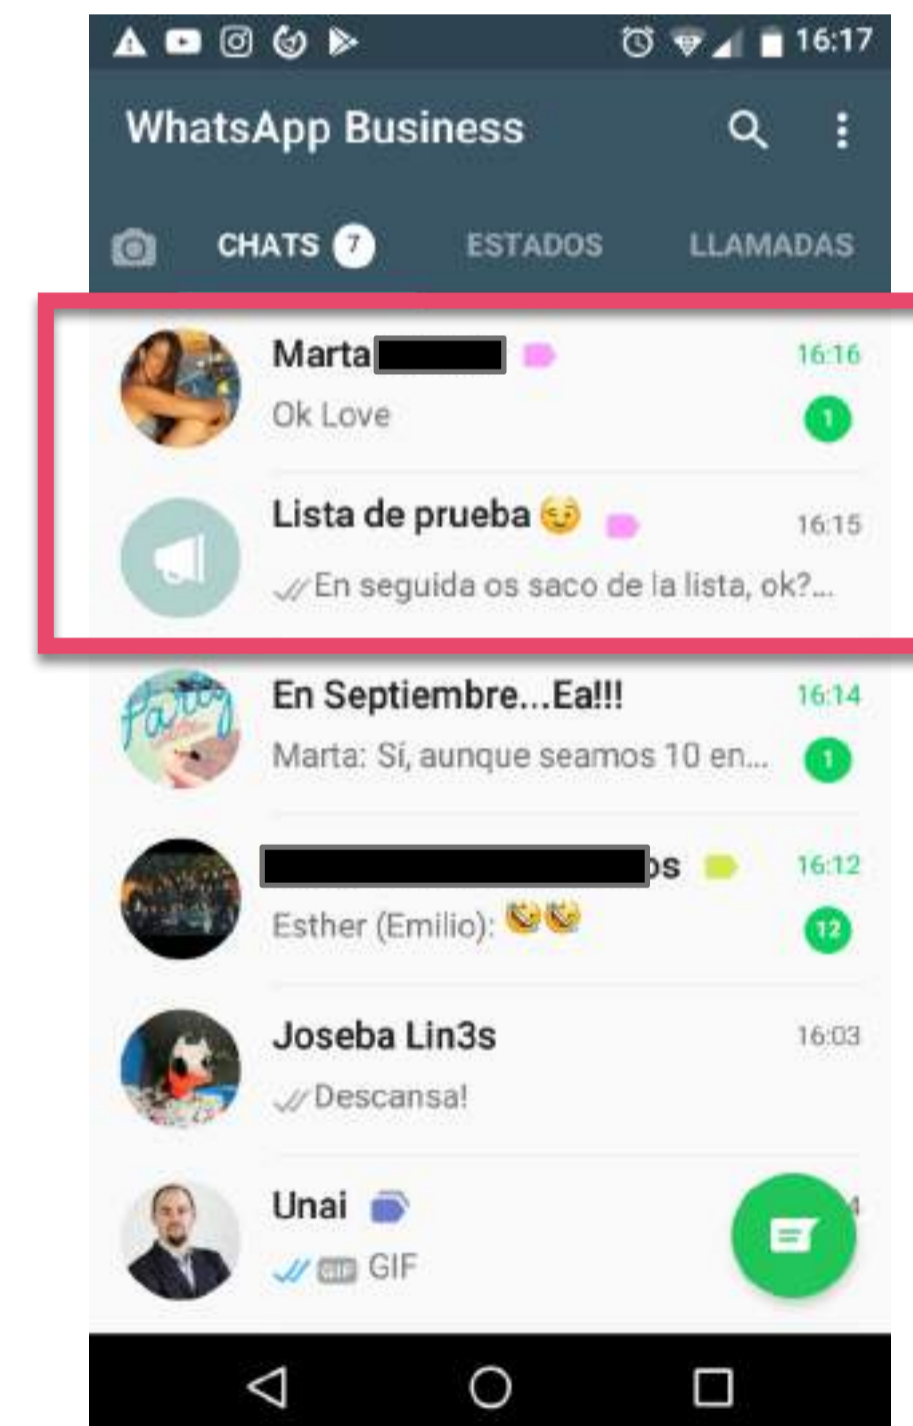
16:17

WhatsApp Business

CHATS 7 ESTADOS LLAMADAS

Marta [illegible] 16:16
Ok Love 1

Lista de prueba 😊 16:15
En seguida os saco de la lista, ok?...

En Septiembre...Ea!!! 16:14
Marta: Sí, aunque seamos 10 en... 1

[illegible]os 16:12
Esther (Emilio): 😆😆 12

Joseba Lin3s 16:03
Descansa!

Unai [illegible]
GIF GIF